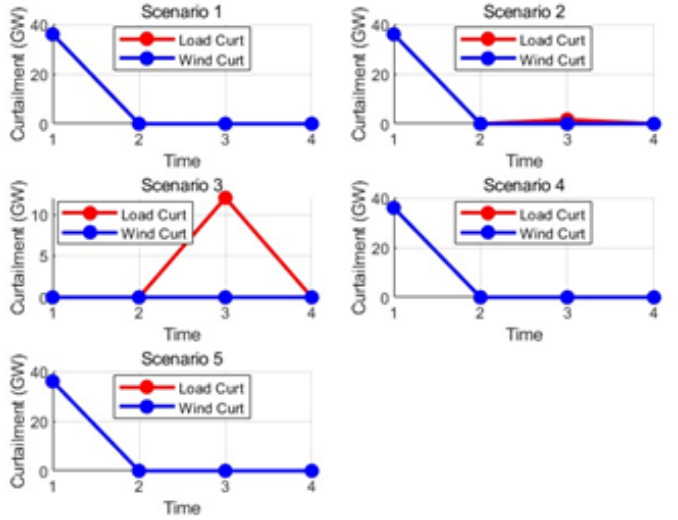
Scenario 1
Curtailment (GW)
40
20
0
1
2
3
4
Time
Load Curt
Wind Curt

Scenario 2
Curtailment (GW)
40
20
0
1
2
3
4
Time
Load Curt
Wind Curt

Scenario 3
Curtailment (GW)
10
5
0
1
2
3
4
Time
Load Curt
Wind Curt

Scenario 4
Curtailment (GW)
40
20
0
1
2
3
4
Time
Load Curt
Wind Curt

Scenario 5
Curtailment (GW)
40
20
0
1
2
3
4
Time
Load Curt
Wind Curt